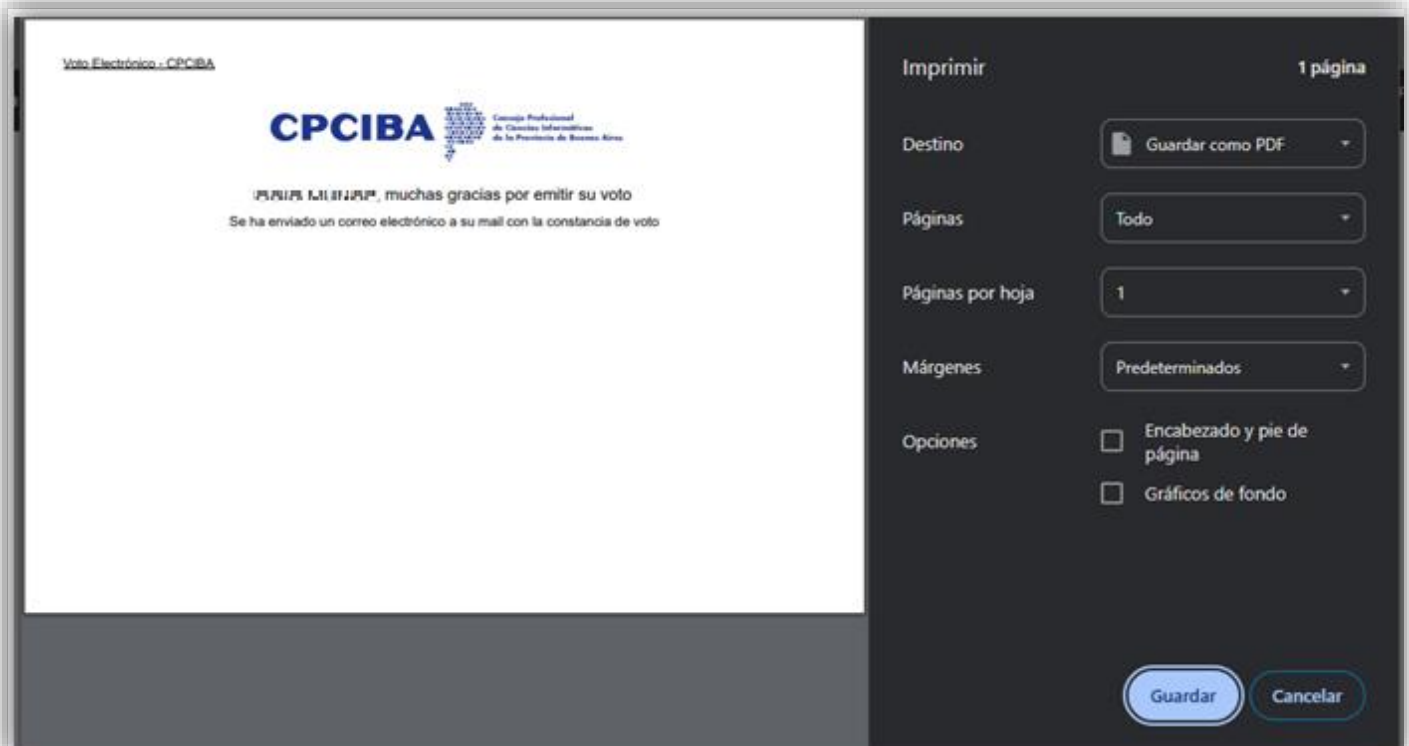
Voto Electrónico - CPCIBA

CPCIBA Consejo Profesional de Ciencias Informáticas de la Provincia de Buenos Aires

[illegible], muchas gracias por emitir su voto

Se ha enviado un correo electrónico a su mail con la constancia de voto

Imprimir

1 página

Destino

Guardar como PDF

Páginas

Todo

Páginas por hoja

1

Márgenes

Predeterminados

Opciones

Encabezado y pie de página

Gráficos de fondo

Guardar

Cancelar